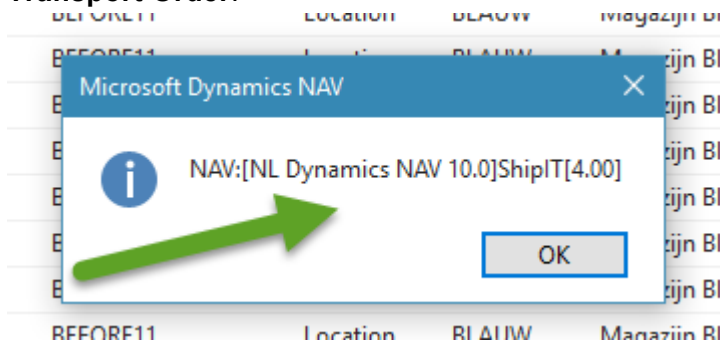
Transport Order

| BEFORE11 | Location | BLAUW | Magazijn Bl |
|---|---|---|---|
| BEFORE11 | Location | BLAUW | Magazijn Bl |
| B | | | zijn Bl |
| B | | | zijn Bl |
| B | | | zijn Bl |
| B | | | zijn Bl |
| B | | | zijn Bl |
| B | | | zijn Bl |
| BEFORE11 | Location | BLAUW | Magazijn Bl |

Microsoft Dynamics NAV

NAV:[NL Dynamics NAV 10.0]ShipIT[4.00]

OK